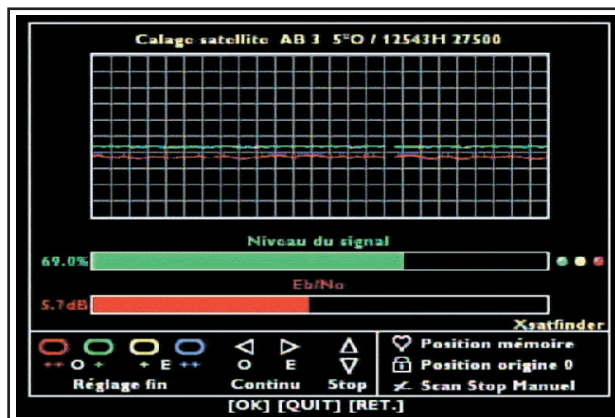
Calage satellite AB 3 5°O / 12543H 27500

Niveau du signal

69.0%

Eb/No

5.7dB

Xsatfinder

++ O + + E ++

Réglage fin

O E

Continu

Stop

Position mémoire

Position origine 0

Scan Stop Manuel

[OK] [QUIT] [RET.]